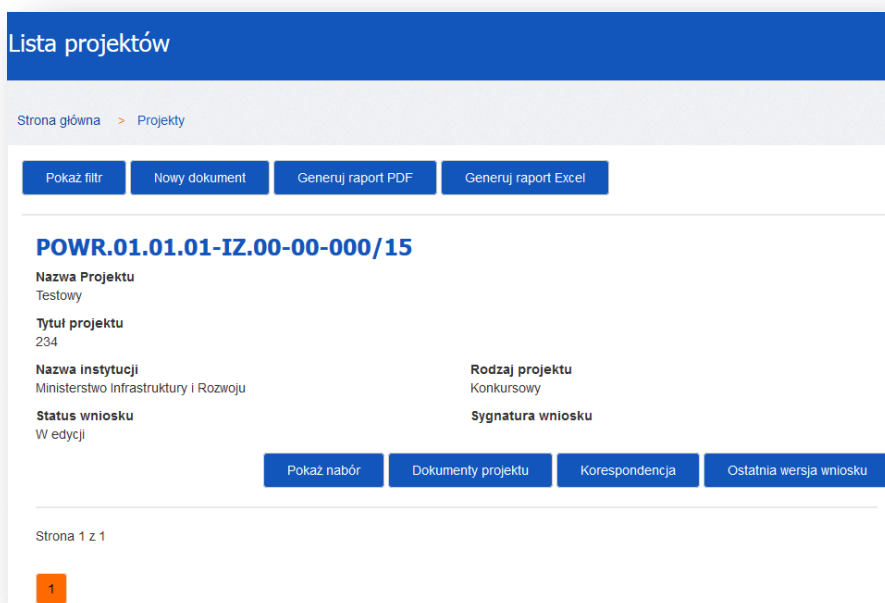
Lista projektów

Strona główna > Projekty

Pokaż filtr | Nowy dokument | Generuj raport PDF | Generuj raport Excel

POWR.01.01.01-IZ.00-00-000/15

Nazwa Projektu
Testowy

Tytuł projektu
234

Nazwa instytucji
Ministerstwo Infrastruktury i Rozwoju

Rodzaj projektu
Konkursowy

Status wniosku
W edycji

Sygnatura wniosku

Pokaż nabór | Dokumenty projektu | Korespondencja | Ostatnia wersja wniosku

Strona 1 z 1

1